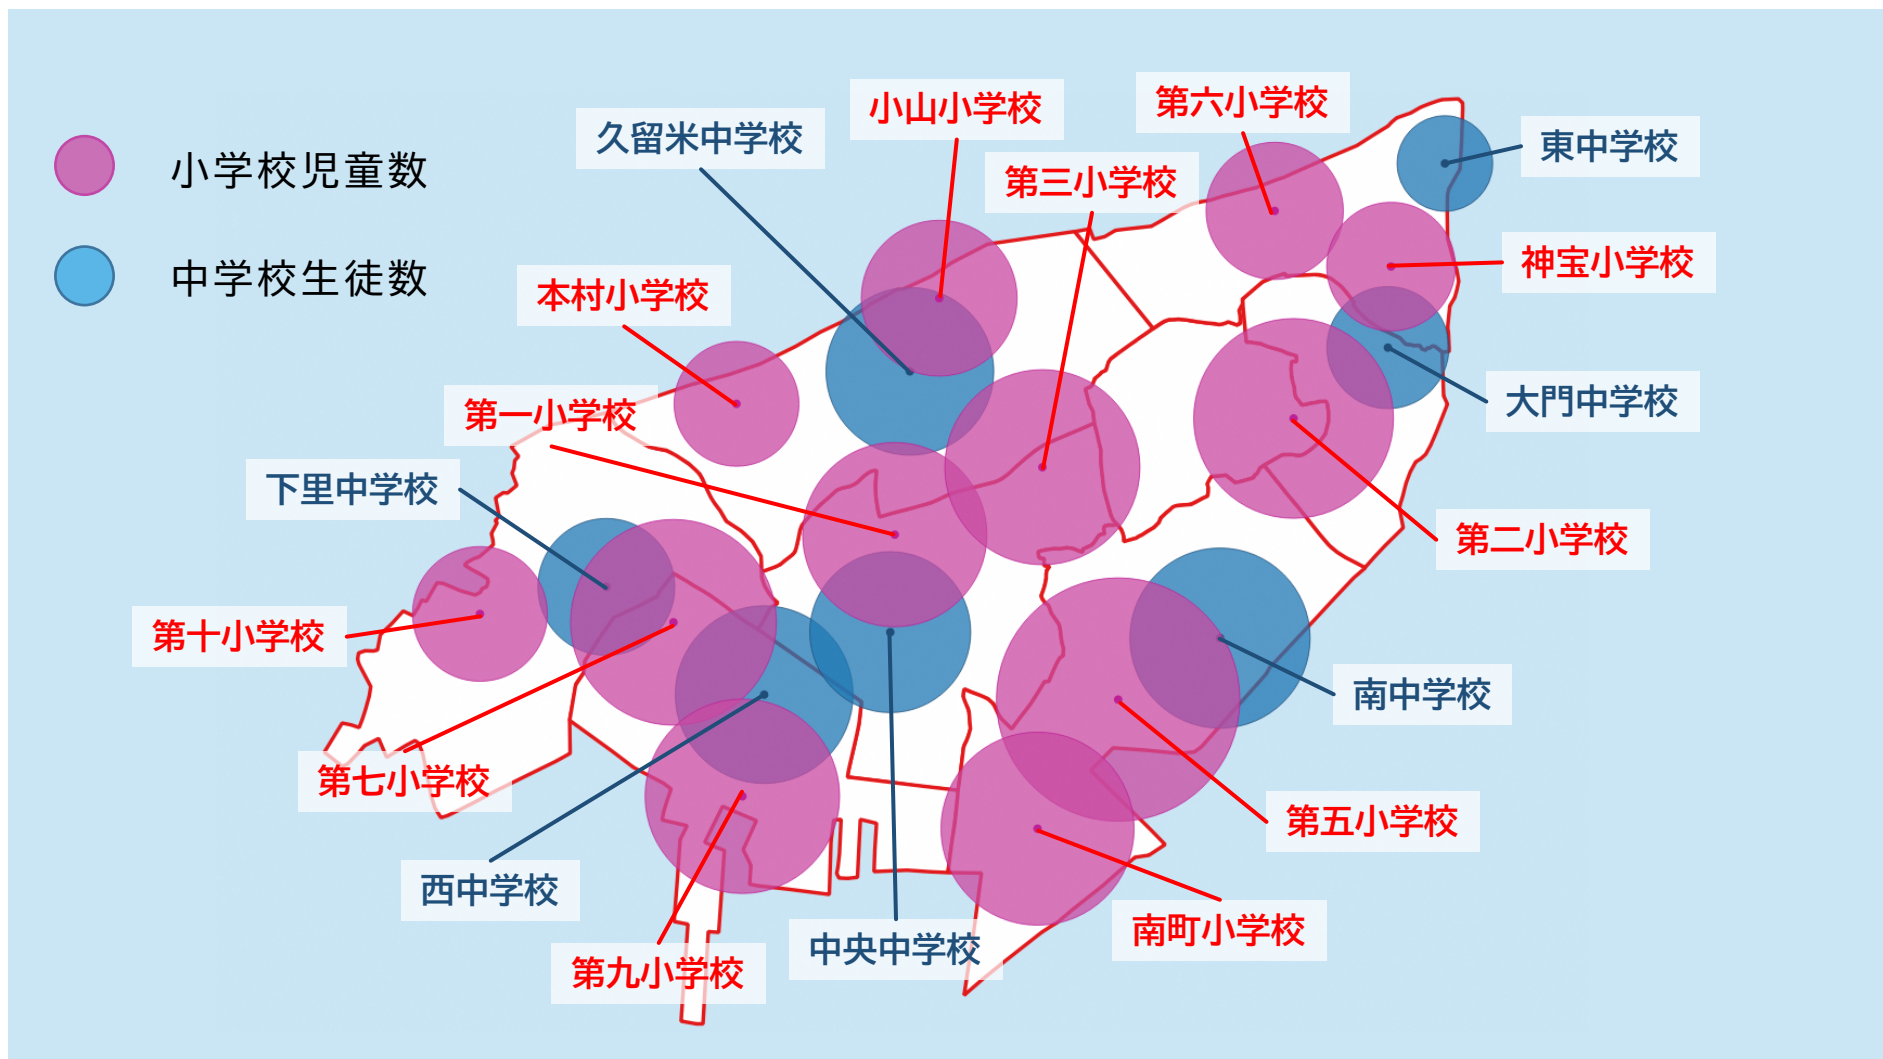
小学校児童数

中学校生徒数

久留米中学校

小山小学校

第六小学校

東中学校

第三小学校

神宝小学校

本村小学校

大門中学校

第一小学校

下里中学校

第二小学校

第十小学校

南中学校

第七小学校

第五小学校

西中学校

中央中学校

南町小学校

第九小学校